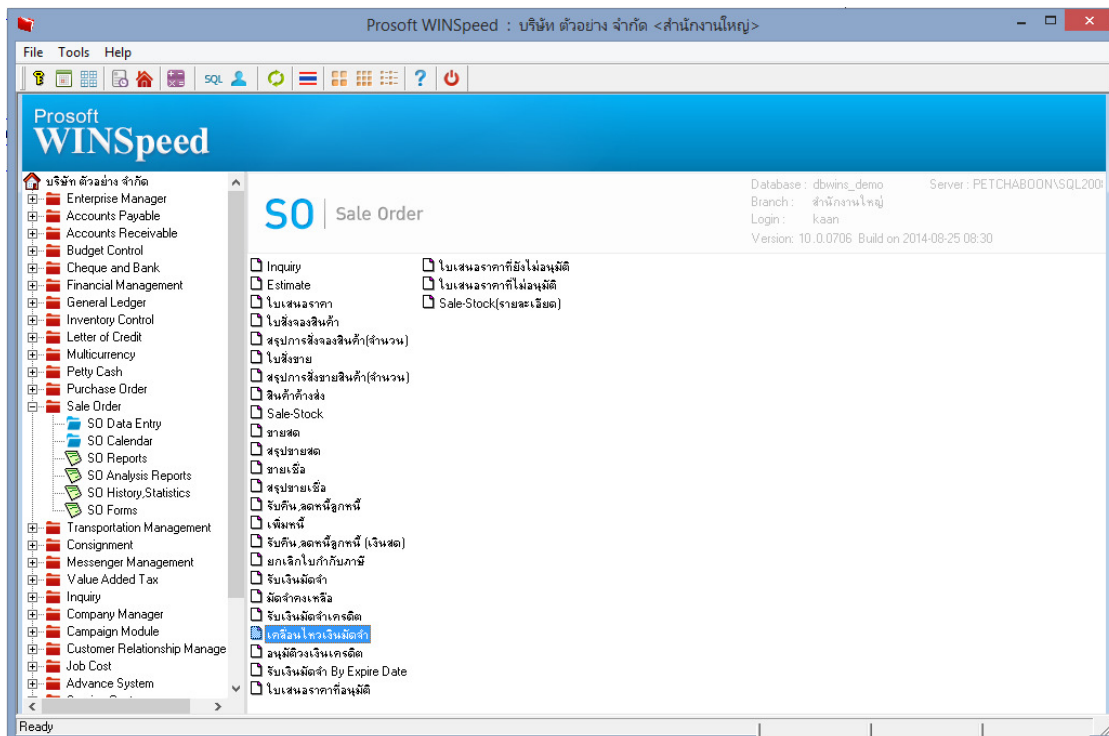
Prosoft WINSpeed : บริษัท ตัวอย่าง จำกัด <สำนักงานใหญ่>

File Tools Help

SQL

Prosoft
WINSpeed

บริษัท ตัวอย่าง จำกัด
Enterprise Manager
Accounts Payable
Accounts Receivable
Budget Control
Cheque and Bank
Financial Management
General Ledger
Inventory Control
Letter of Credit
Multicurrency
Petty Cash
Purchase Order
Sale Order
SO Data Entry
SO Calendar
SO Reports
SO Analysis Reports
SO History,Statistics
SO Forms
Transportation Management
Consignment
Messenger Management
Value Added Tax
Inquiry
Company Manager
Campaign Module
Customer Relationship Manage
Job Cost
Advance System

SO | Sale Order

Database : dbwins_demo
Branch : สำนักงานใหญ่
Login : kaan
Version: 10..0.0706 Build on 2014-08-25 08:30
Server : PETCHABOON\SQL200

Inquiry
Estimate
ใบเสนอราคา
ใบสั่งจองสินค้า
สรุปการสั่งจองสินค้า(จำนวน)
ใบสั่งขาย
สรุปการสั่งขายสินค้า(จำนวน)
สินค้าค้างส่ง
Sale-Stock
ขายสด
สรุปขายสด
ขายเชื่อ
สรุปขายเชื่อ
รับคืน,ลดหนี้ลูกหนี้
เพิ่มหนี้
รับคืน,ลดหนี้ลูกหนี้ (เงินสด)
ยกเลิกใบกำกับภาษี
รับเงินมัดจำ
มัดจำคงเหลือ
รับเงินมัดจำเครดิต
เคลื่อนไหวเงินมัดจำ
อนุมัติวงเงินเครดิต
รับเงินมัดจำ By Expire Date
ใบเสนอราคาที่อนุมัติ
ใบเสนอราคาที่ยังไม่อนุมัติ
ใบเสนอราคาที่ไม่อนุมัติ
Sale-Stock(รายละเอียด)

Ready